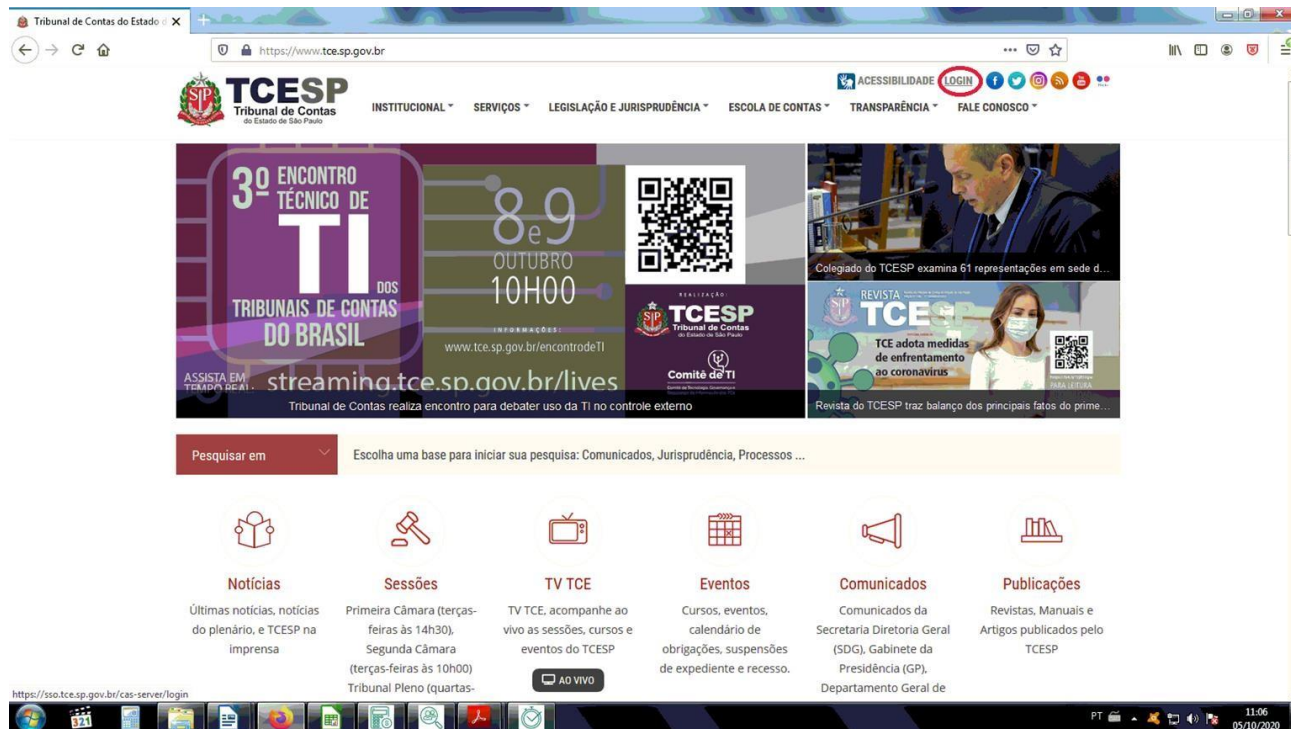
Tribunal de Contas do Estado d ✕

https://www.tce.sp.gov.br

TCESP Tribunal de Contas do Estado de São Paulo

ACESSIBILIDADE LOGIN

INSTITUCIONAL SERVIÇOS LEGISLAÇÃO E JURISPRUDÊNCIA ESCOLA DE CONTAS TRANSPARÊNCIA FALE CONOSCO

3º ENCONTRO TÉCNICO DE TI DOS TRIBUNAIS DE CONTAS DO BRASIL

8 e 9 OUTUBRO 10H00

INFORMAÇÕES: www.tce.sp.gov.br/encontrodeTI

REALIZAÇÃO: TCESP Tribunal de Contas do Estado de São Paulo

Comitê de TI

ASSISTA EM TEMPO REAL streaming.tce.sp.gov.br/lives

Tribunal de Contas realiza encontro para debater uso da TI no controle externo

Colegiado do TCESP examina 61 representações em sede d...

REVISTA TCE

TCE adota medidas de enfrentamento ao coronavirus

Revista do TCESP traz balanço dos principais fatos do prime...

Pesquisar em

Escolha uma base para iniciar sua pesquisa: Comunicados, Jurisprudência, Processos ...

Notícias
Últimas notícias, notícias do plenário, e TCESP na imprensa

Sessões
Primeira Câmara (terças-feiras às 14h30), Segunda Câmara (terças-feiras às 10h00) Tribunal Pleno (quartas-

TV TCE
TV TCE, acompanhe ao vivo as sessões, cursos e eventos do TCESP
AO VIVO

Eventos
Cursos, eventos, calendário de obrigações, suspensões de expediente e recesso.

Comunicados
Comunicados da Secretaria Diretoria Geral (SDG), Gabinete da Presidência (GP), Departamento Geral de

Publicações
Revistas, Manuais e Artigos publicados pelo TCESP

https://sso.tce.sp.gov.br/cas-server/login

PT 11:06 05/10/2020